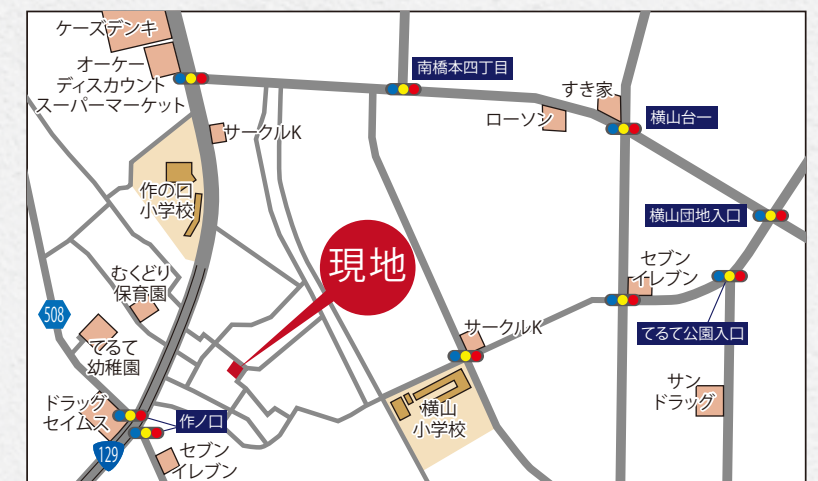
ケーズデンキ

オーケー
ディスカウント
スーパーマーケット

南橋本四丁目

すき家

ローソン

横山台一

サークルK

作の口
小学校

横山団地入口

現地

むくどり
保育園

セブン
イレブン

508

てるて公園入口

てるて
幼稚園

サークルK

サン
ドラッグ

ドラッグ
セイムス

作ノ口

横山
小学校

129

セブン
イレブン